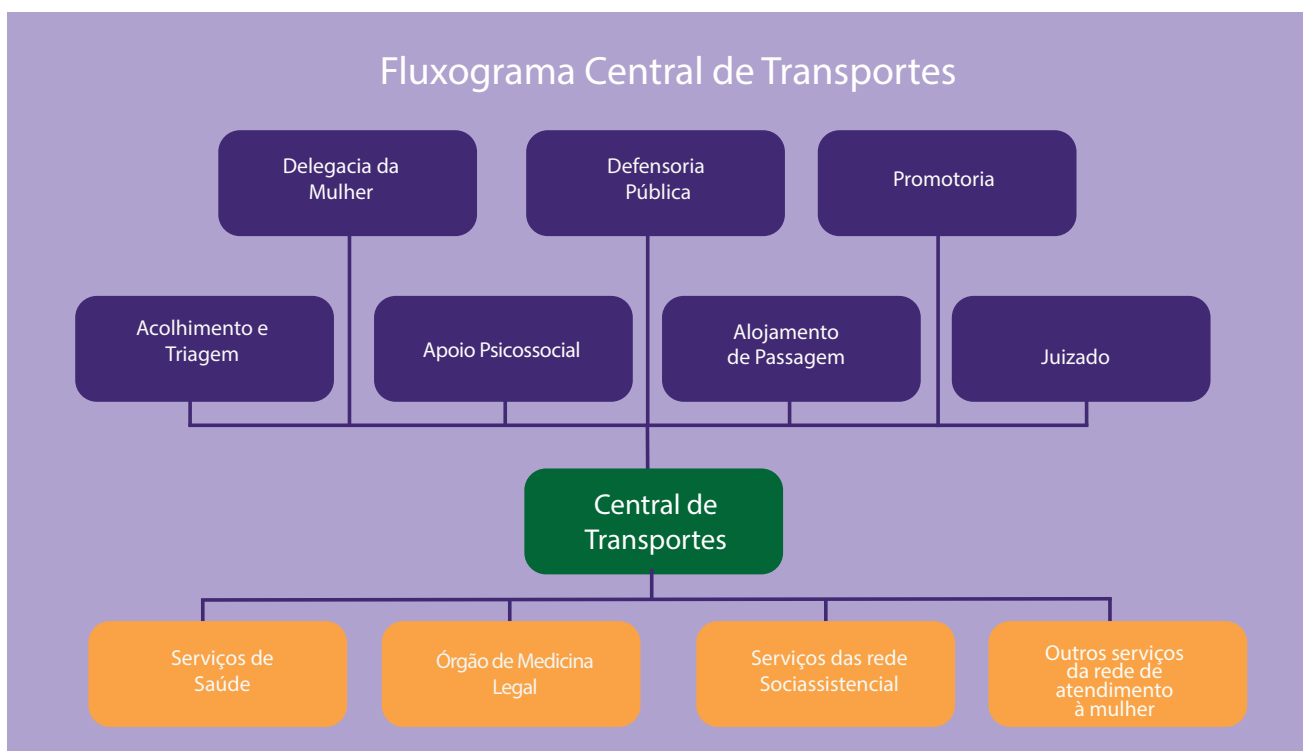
Fluxograma Central de Transportes

Delegacia da Mulher

Defensoria Pública

Promotoria

Acolhimento e Triagem

Apoio Psicossocial

Alojamento de Passagem

Juizado

Central de Transportes

Serviços de Saúde

Órgão de Medicina Legal

Serviços das rede Sociassistencial

Outros serviços da rede de atendimento à mulher